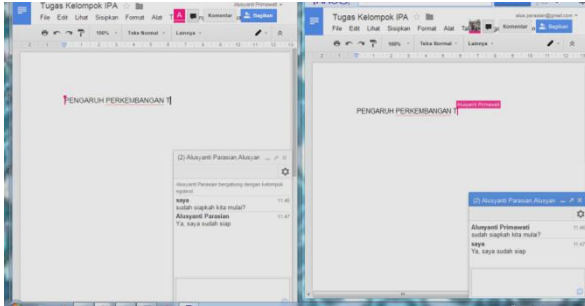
Tugas Kelompok IPA
File Edit Lihat Sisipkan Format Alat
Alusyanti Primawati
Komentar
Bagikan
100%
Teks Normal
Lainnya

PENGARUH PERKEMBANGAN T

(2) Alusyanti Parasian,Alusyar
Alusyanti Parasian bergabung dengan kelompok ngobrol
saya 11.46
sudah siapkah kita mulai?
Alusyanti Parasian 11.47
Ya, saya sudah siap

Tugas Kelompok IPA
alus.parasian@gmail.com
File Edit Lihat Sisipkan Format Alat
Komentar
Bagikan
100%
Teks Normal
Lainnya

PENGARUH PERKEMBANGAN T
Alusyanti Primawati

(2) Alusyanti Parasian,Alusyar
Alusyanti Primawati
sudah siapkah kita mulai?
saya
Ya, saya sudah siap